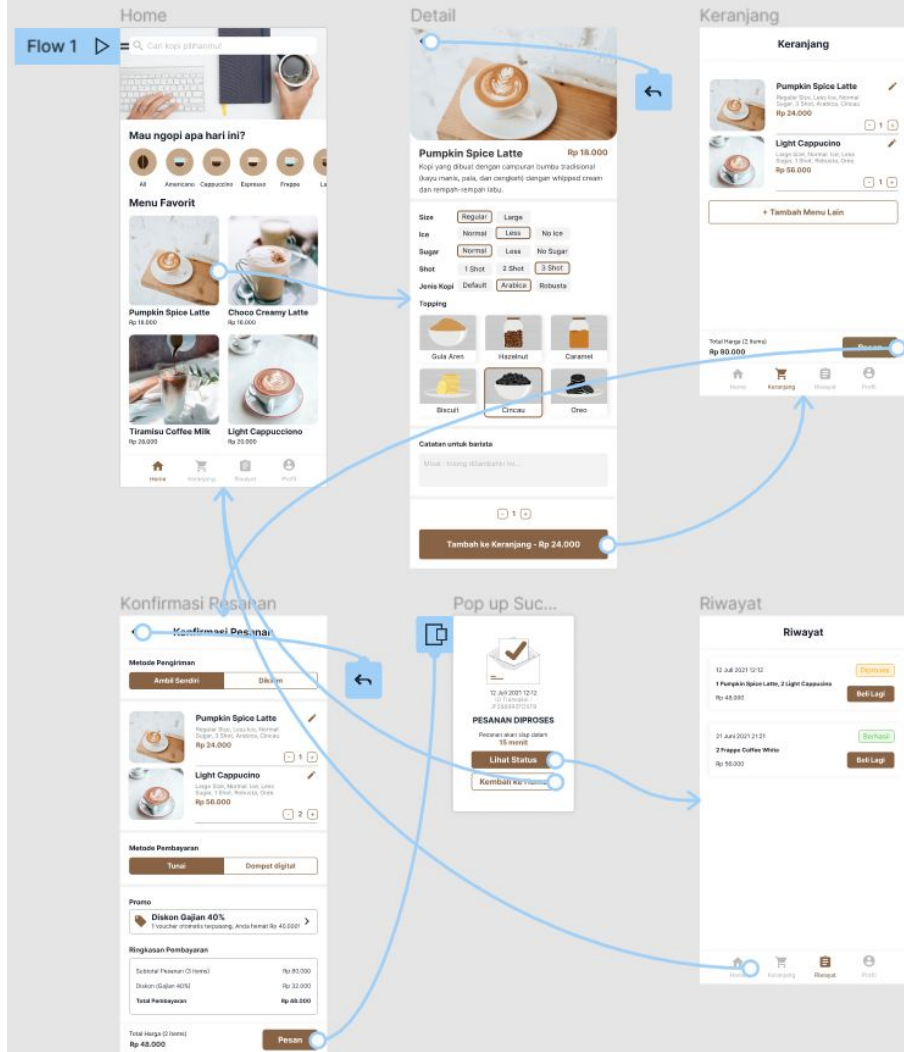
Home

Flow 1

Cari kopi pilihanmu

Mau ngopi apa hari ini?

All Americano Cappuccino Espresso Frappe La

Menu Favorit

Pumpkin Spice Latte
Rp 18.000

Choco Creamy Latte
Rp 16.000

Tiramisu Coffee Milk
Rp 26.000

Light Cappucciono
Rp 20.000

Home Keranjang Riwayat Profil

Detail

Pumpkin Spice Latte Rp 18.000

Kopi yang dibuat dengan campuran bumbu tradisional (kayu manis, pala, dan cengkeh) dengan whipped cream dan rempah-rempah labu.

Size Regular Large
Ice Normal Less No Ice
Sugar Normal Less No Sugar
Shot 1 Shot 2 Shot 3 Shot
Jenis Kopi Default Arabica Robusta

Topping

Gula Aren Hazelnut Caramel
Biscuit Cincau Oreo

Catatan untuk barista

Misal : tolong ditambahin es...

1

Tambah ke Keranjang - Rp 24.000

Keranjang

Keranjang

Pumpkin Spice Latte
Regular Size, Less Ice, Normal Sugar, 3 Shot, Arabica, Cincau
Rp 24.000
1

Light Cappucino
Large Size, Normal Ice, Less Sugar, 1 Shot, Robusta, Oreo
Rp 56.000
1

+ Tambah Menu Lain

Total Harga (2 Items)
Rp 80.000

Pesan

Home Keranjang Riwayat Profil

Konfirmasi Pesanan

Konfirmasi Pesanan

Metode Pengiriman

Ambil Sendiri Dikirim

Pumpkin Spice Latte
Regular Size, Less Ice, Normal Sugar, 3 Shot, Arabica, Cincau
Rp 24.000
1

Light Cappucino
Large Size, Normal Ice, Less Sugar, 1 Shot, Robusta, Oreo
Rp 56.000
2

Metode Pembayaran

Tunai Dompet digital

Promo

Diskon Gajian 40%
1 voucher otomatis terpasang. Anda hemat Rp 40.000!

Ringkasan Pembayaran

Subtotal Pesanan (3 items) Rp 80.000
Diskon (Gajian 40%) Rp 32.000
Total Pembayaran Rp 48.000

Total Harga (2 Items)
Rp 48.000

Pesan

Pop up Suc...

12 Juli 2021 12:12
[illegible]

PESANAN DIPROSES

Pesanan akan siap dalam
15 menit

Lihat Status

Kembali ke Home

Riwayat

Riwayat

12 Juli 2021 12:12 Diproses
1 Pumpkin Spice Latte, 2 Light Cappucino
Rp 48.000
Beli Lagi

21 Juni 2021 21:21 Berhasil
2 Frappe Coffee White
Rp 56.000
Beli Lagi

Home Keranjang Riwayat Profil